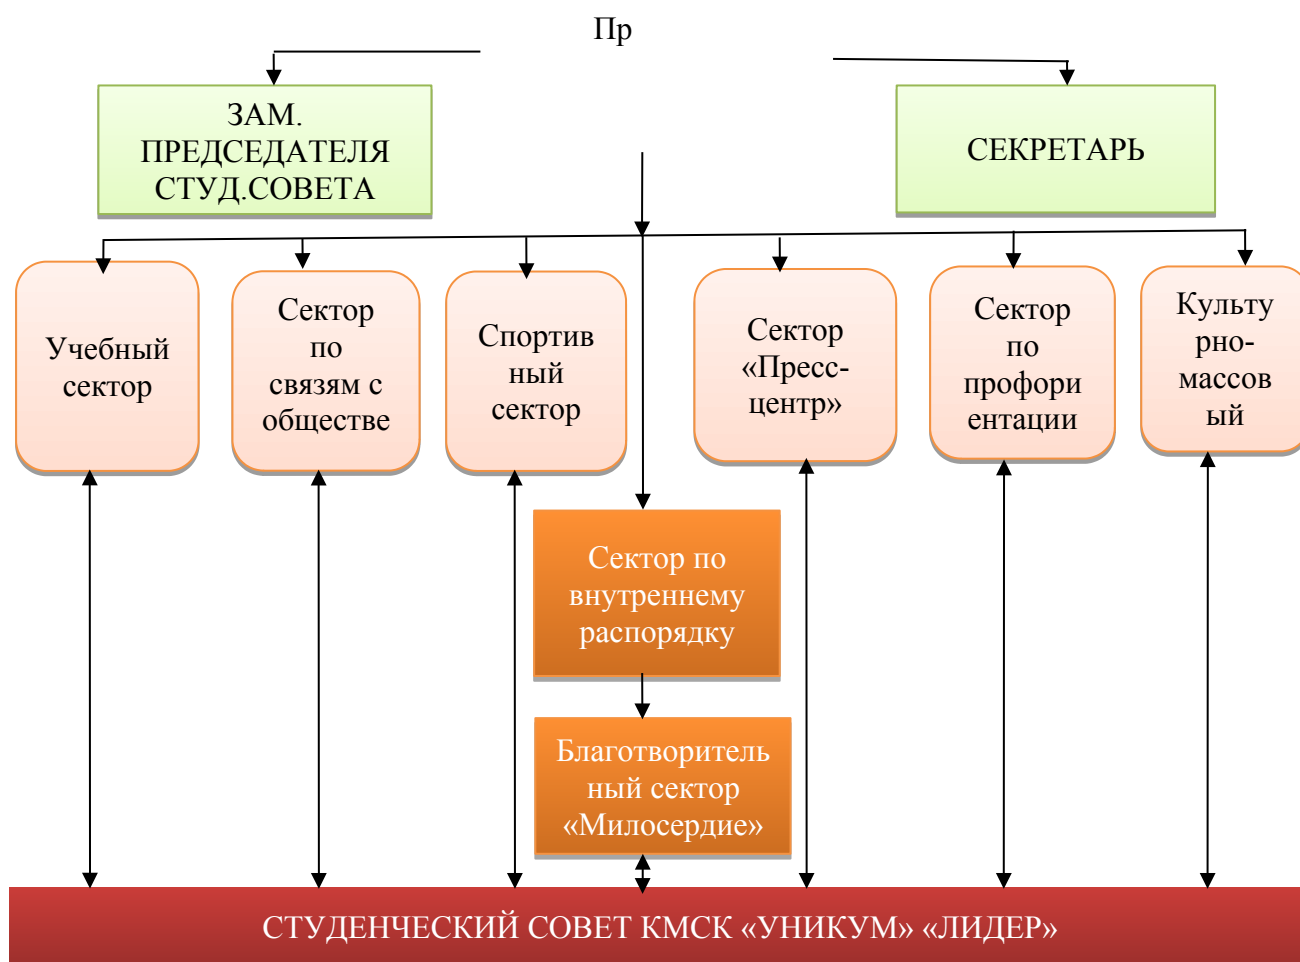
Пр

ЗАМ. ПРЕДСЕДАТЕЛЯ СТУД.СОВЕТА

СЕКРЕТАРЬ

Учебный сектор

Сектор по связям с обществе

Спортив ный сектор

Сектор «Пресс-центр»

Сектор по профори ентации

Культу рно-массов ый

Сектор по внутреннему распорядку

Благотворитель ный сектор «Милосердие»

СТУДЕНЧЕСКИЙ СОВЕТ КМСК «УНИКУМ» «ЛИДЕР»